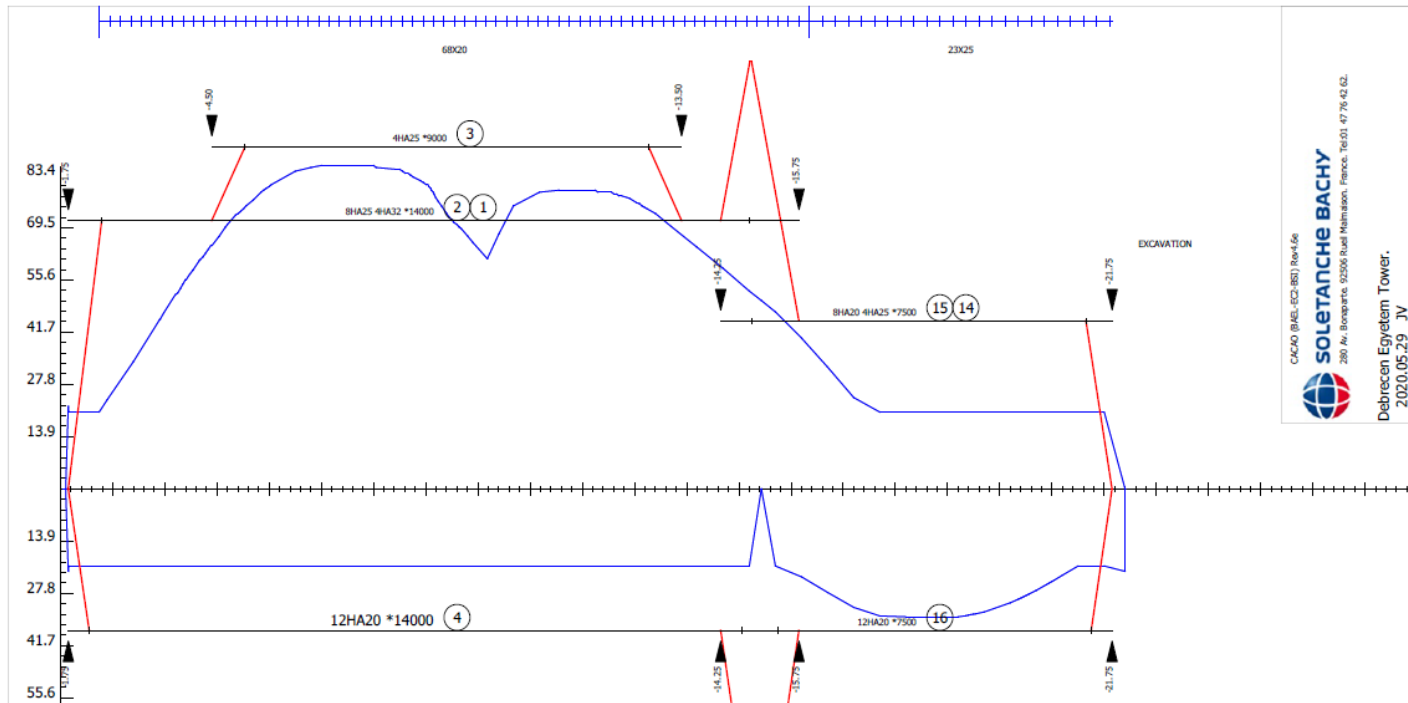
68X20

23X25

-4.50

-13.50

4HA25 *9000 3

83.4

-1.75

-15.75

8HA25 4HA32 *14000 2 1

69.5

EXCAVATION

55.6

-14.25

-21.75

8HA20 4HA25 *7500 15 14

41.7

27.8

13.9

13.9

27.8

12HA20 *14000 4

12HA20 *7500 16

41.7

-1.75

-14.25

-15.75

-21.75

55.6

CACAO (BAEL-EC2-BSI) Rev4.6e

SOLETANCHE BACHY

280 Av. Bonaparte. 92506 Rueil Malmaison. France. Tel:01 47 76 42 62.

Debrecen Egyetem Tower.
2020.05.29 JV